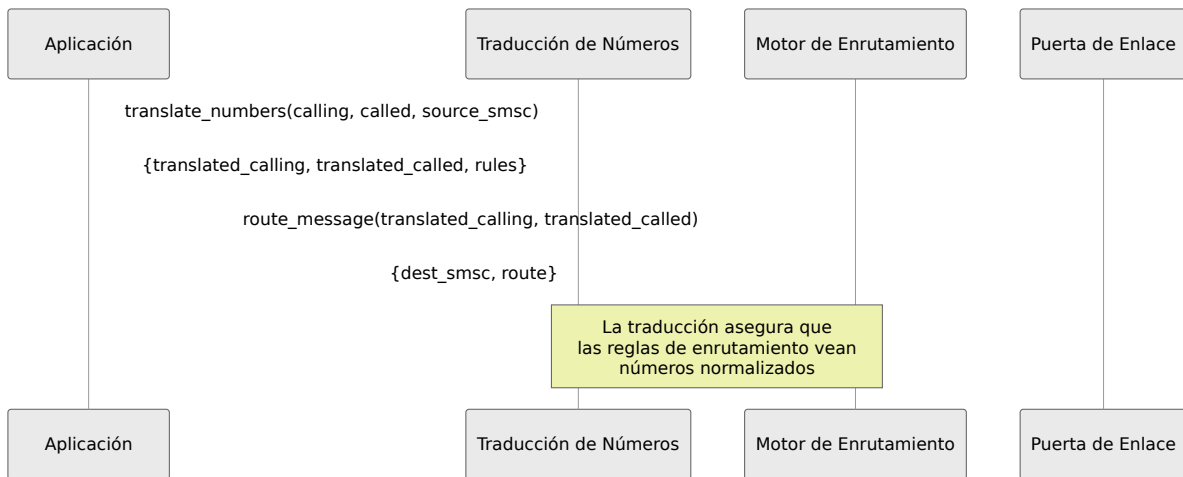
Aplicación

Traducción de Números

Motor de Enrutamiento

Puerta de Enlace

translate_numbers(calling, called, source_smsc)

{translated_calling, translated_called, rules}

route_message(translated_calling, translated_called)

{dest_smsc, route}

La traducción asegura que las reglas de enrutamiento vean números normalizados

Aplicación

Traducción de Números

Motor de Enrutamiento

Puerta de Enlace